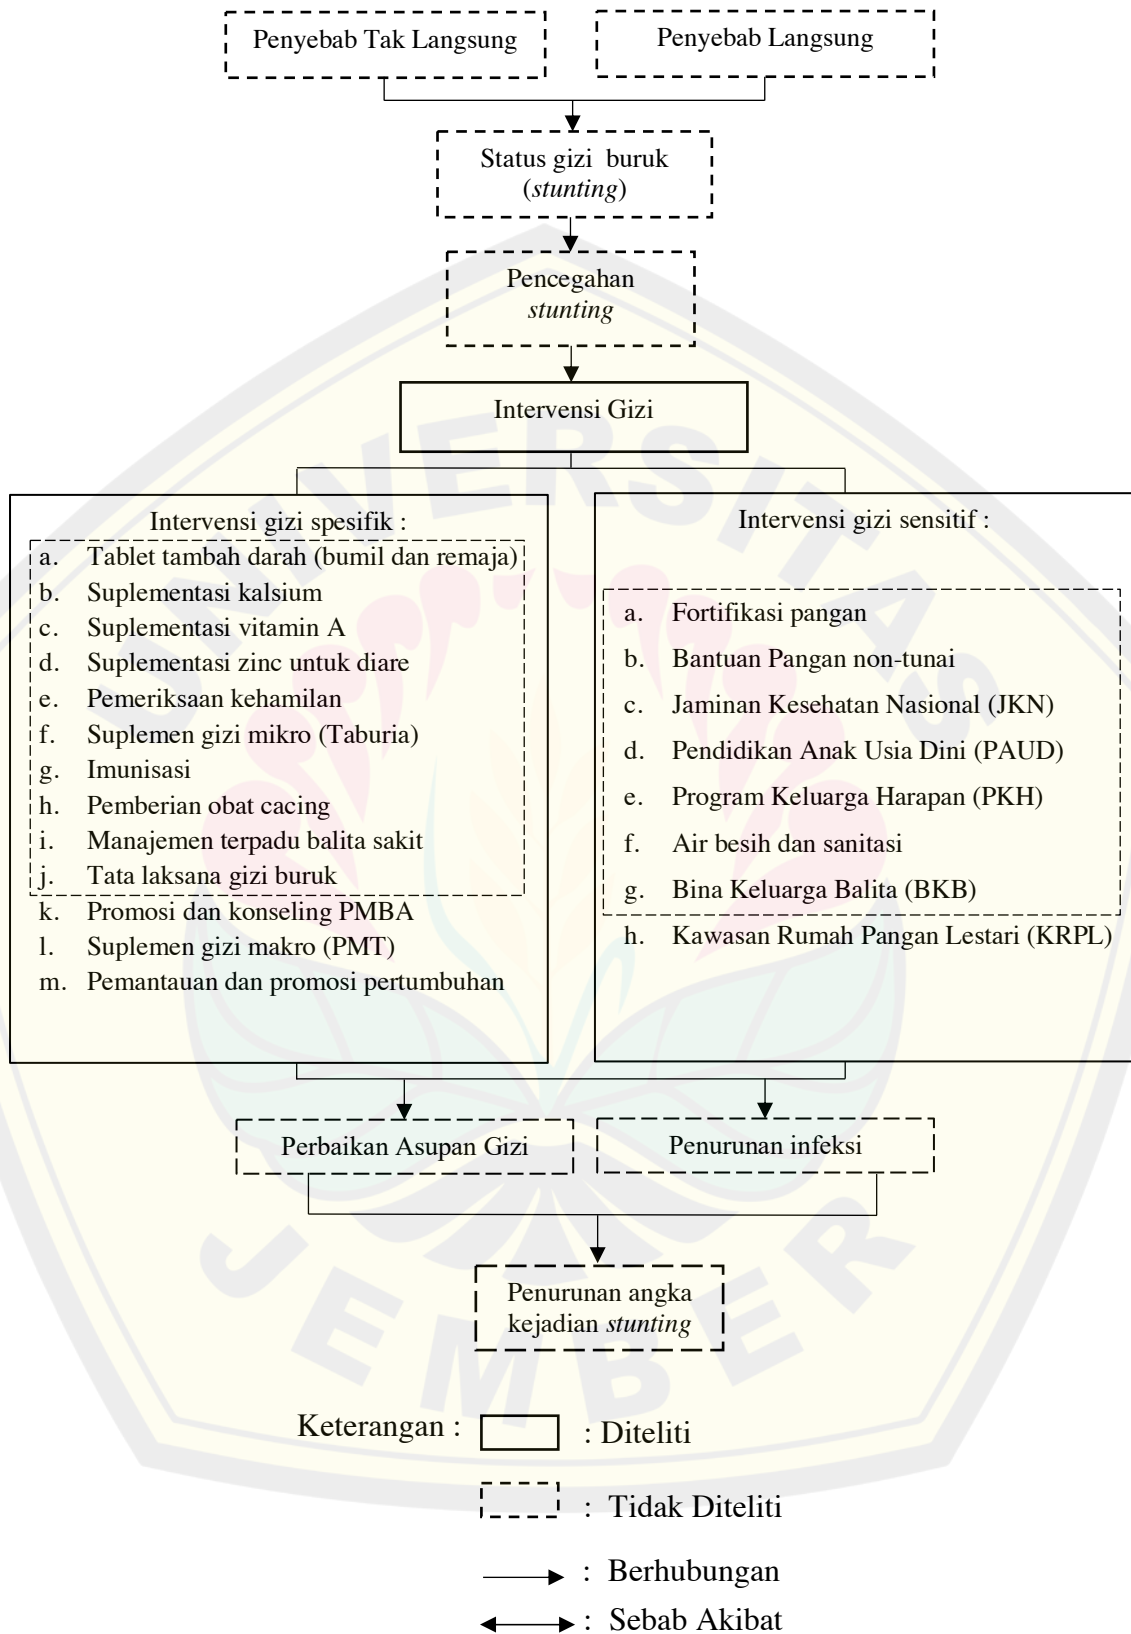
Penyebab Tak Langsung

Penyebab Langsung

Status gizi buruk (*stunting*)

Pencegahan *stunting*

Intervensi Gizi

Intervensi gizi spesifik :

a. Tablet tambah darah (bumil dan remaja)
b. Suplementasi kalsium
c. Suplementasi vitamin A
d. Suplementasi zinc untuk diare
e. Pemeriksaan kehamilan
f. Suplemen gizi mikro (Taburia)
g. Imunisasi
h. Pemberian obat cacing
i. Manajemen terpadu balita sakit
j. Tata laksana gizi buruk
k. Promosi dan konseling PMBA
l. Suplemen gizi makro (PMT)
m. Pemantauan dan promosi pertumbuhan

Intervensi gizi sensitif :

a. Fortifikasi pangan
b. Bantuan Pangan non-tunai
c. Jaminan Kesehatan Nasional (JKN)
d. Pendidikan Anak Usia Dini (PAUD)
e. Program Keluarga Harapan (PKH)
f. Air besih dan sanitasi
g. Bina Keluarga Balita (BKB)
h. Kawasan Rumah Pangan Lestari (KRPL)

Perbaikan Asupan Gizi

Penurunan infeksi

Penurunan angka kejadian *stunting*

Keterangan : : Diteliti

: Tidak Diteliti

: Berhubungan

: Sebab Akibat